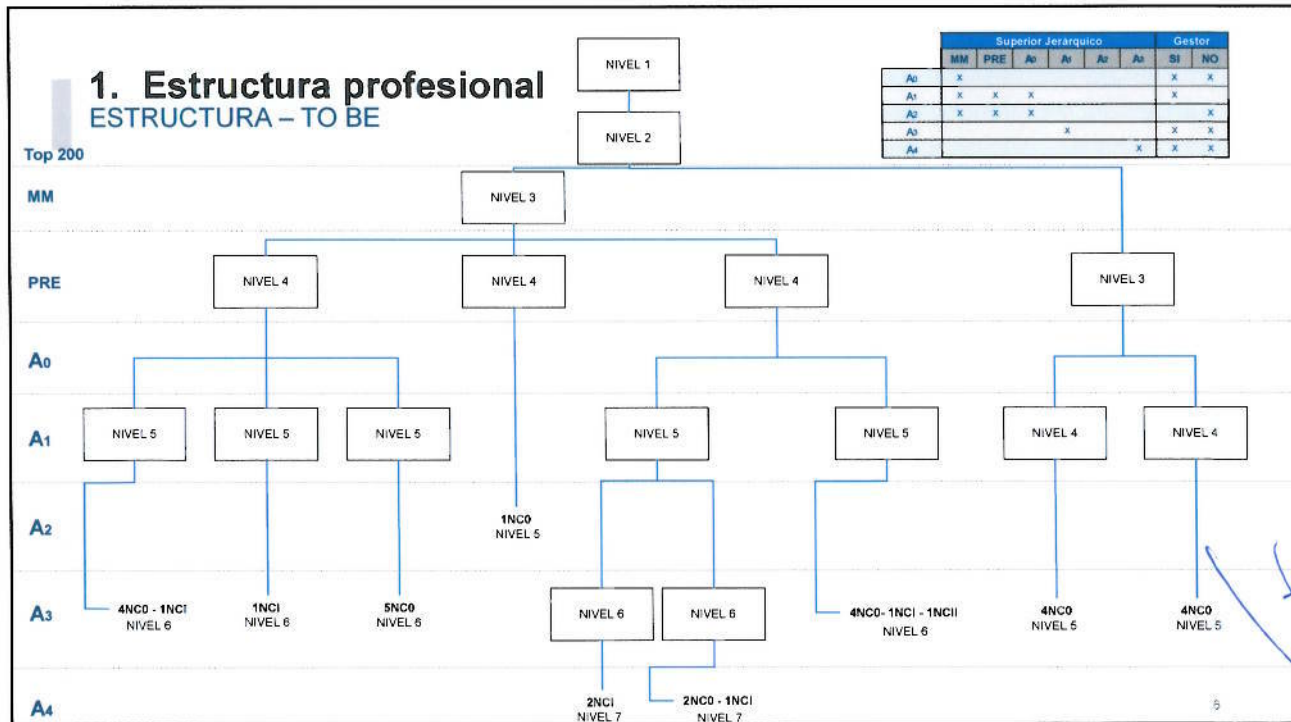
1. Estructura profesional
ESTRUCTURA – TO BE

|  | Superior Jerarquico |  |  |  |  |  | Gestor |  |
|---|---|---|---|---|---|---|---|---|
|  | MM | PRE | A0 | A1 | A2 | A3 | SI | NO |
| A0 | x |  |  |  |  |  | x | x |
| A1 | x | x | x |  |  |  | x |  |
| A2 | x | x | x |  |  |  |  | x |
| A3 |  |  |  | x |  |  | x | x |
| A4 |  |  |  |  |  | x | x | x |

Top 200
MM
PRE
A0
A1
A2
A3
A4

NIVEL 1
NIVEL 2
NIVEL 3
NIVEL 3
NIVEL 4
NIVEL 4
NIVEL 4
NIVEL 5
NIVEL 5
NIVEL 5
NIVEL 5
NIVEL 5
NIVEL 4
NIVEL 4
1NC0
NIVEL 5
4NC0 - 1NCI
NIVEL 6
1NCI
NIVEL 6
5NC0
NIVEL 6
NIVEL 6
NIVEL 6
4NC0- 1NCI - 1NCII
NIVEL 6
4NC0
NIVEL 5
4NC0
NIVEL 5
2NCI
NIVEL 7
2NC0 - 1NCI
NIVEL 7
5